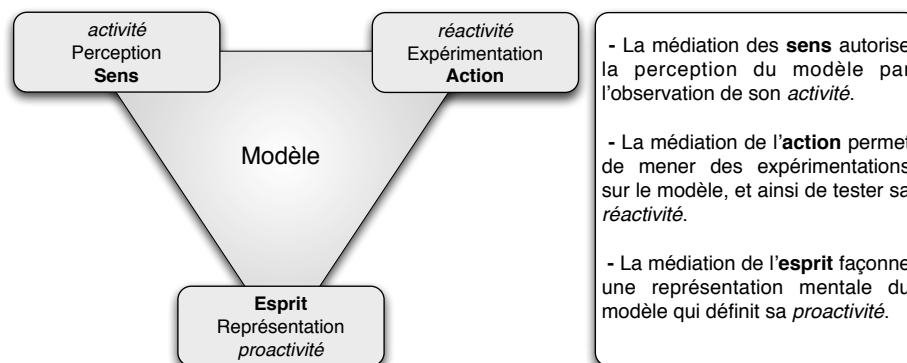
*activité*
Perception
**Sens**

*réactivité*
Expérimentation
**Action**

Modèle

**Esprit**
Représentation
*proactivité*

- La médiation des **sens** autorise la perception du modèle par l'observation de son *activité*.

- La médiation de l'**action** permet de mener des expérimentations sur le modèle, et ainsi de tester sa *réactivité*.

- La médiation de l'**esprit** façonne une représentation mentale du modèle qui définit sa *proactivité*.